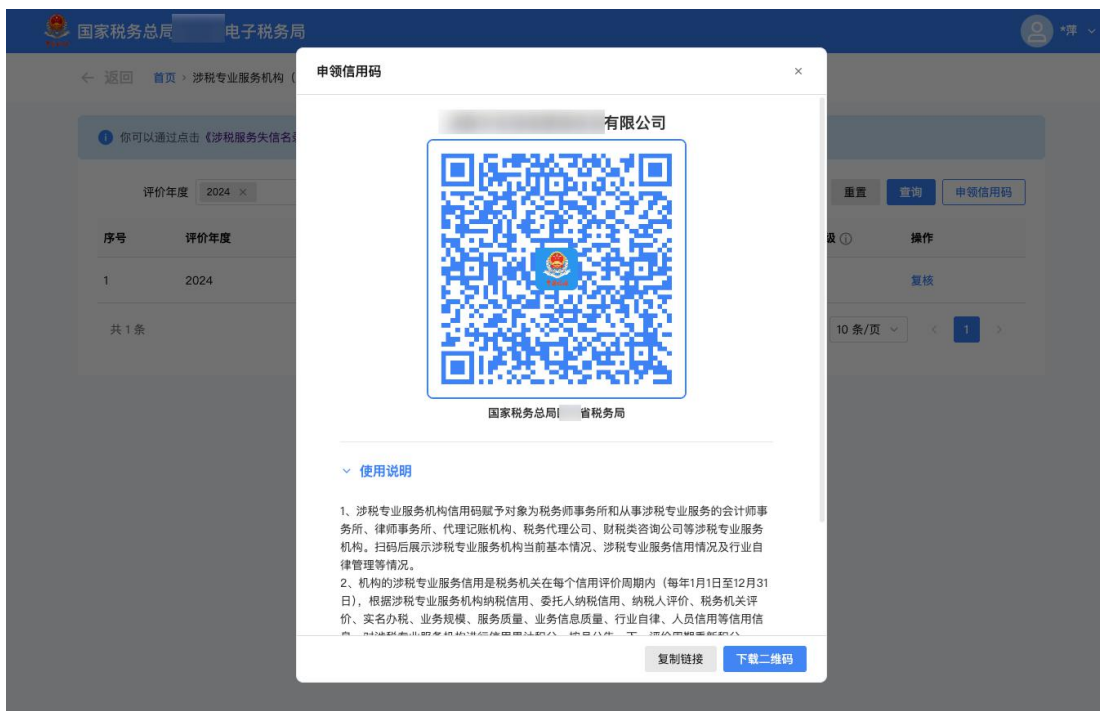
国家税务总局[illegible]电子税务局

*萍

← 返回 首页 › 涉税专业服务机构（

你可以通过点击《涉税服务失信名

评价年度 2024 ×

重置 查询 申领信用码

| 序号 | 评价年度 | 级 | 操作 |
|---|---|---|---|
| 1 | 2024 | | 复核 |

共1条

10 条/页 1

申领信用码

×

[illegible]有限公司

国家税务总局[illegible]省税务局

使用说明

1、涉税专业服务机构信用码赋予对象为税务师事务所和从事涉税专业服务的会计师事务所、律师事务所、代理记账机构、税务代理公司、财税类咨询公司等涉税专业服务机构。扫码后展示涉税专业服务机构当前基本情况、涉税专业服务信用情况及行业自律管理等情况。

2、机构的涉税专业服务信用是税务机关在每个信用评价周期内（每年1月1日至12月31日），根据涉税专业服务机构纳税信用、委托人纳税信用、纳税人评价、税务机关评价、实名办税、业务规模、服务质量、业务信息质量、行业自律、人员信用等信用信息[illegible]

复制链接 下载二维码